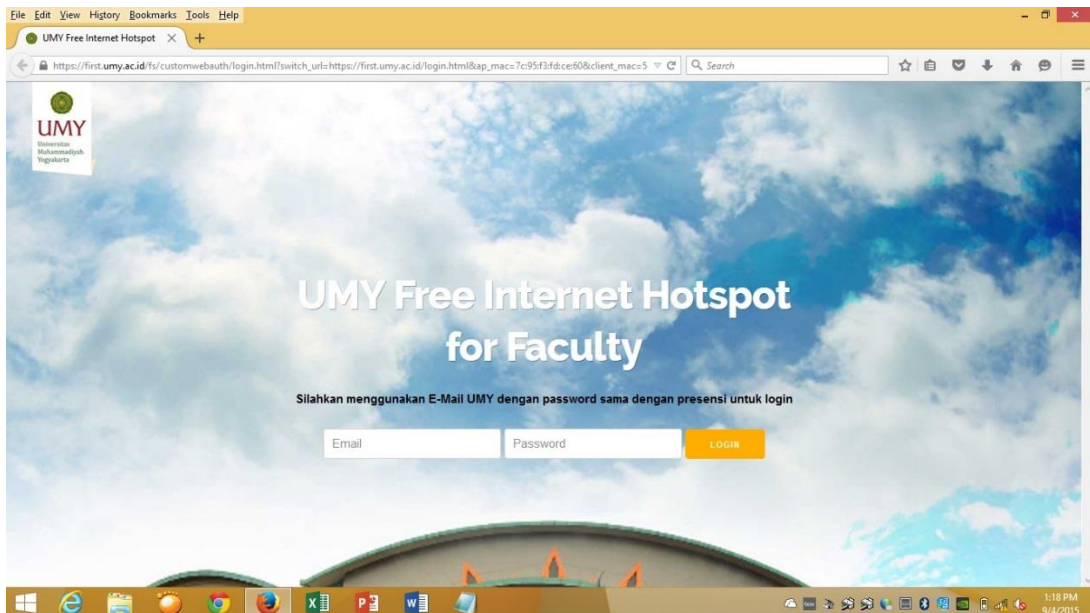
File Edit View History Bookmarks Tools Help

UMY Free Internet Hotspot

https://first.umy.ac.id/fs/customwebauth/login.html?switch_url=https://first.umy.ac.id/login.html&ap_mac=7c:95:f3:fd:ce:60&client_mac=5

Search

UMY
Universitas Muhammadiyah Yogyakarta

UMY Free Internet Hotspot for Faculty

Silahkan menggunakan E-Mail UMY dengan password sama dengan presensi untuk login

Email

Password

LOGIN

1:18 PM
9/4/2015